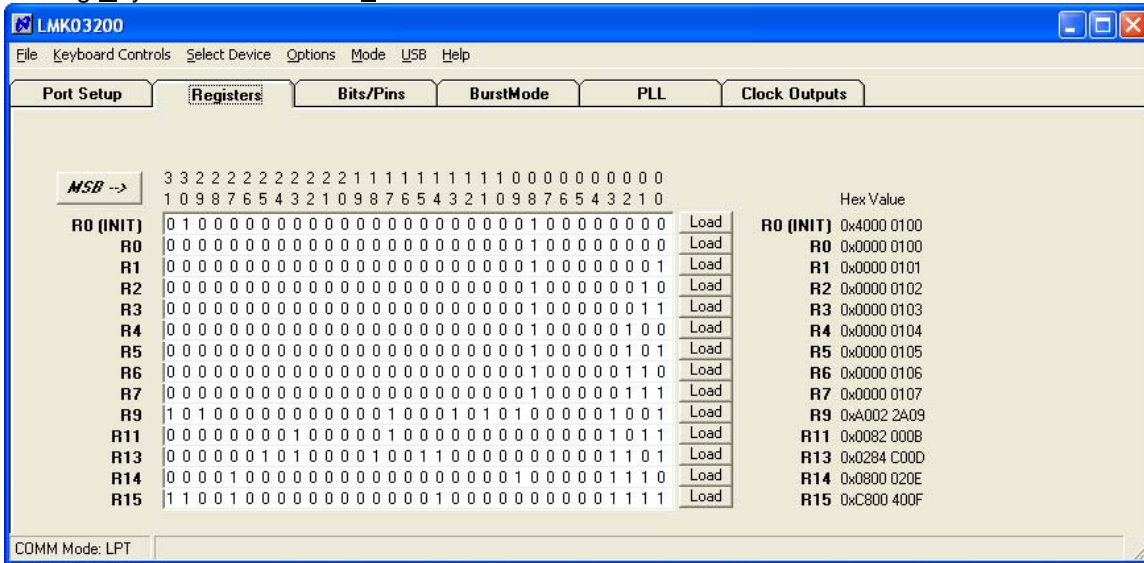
LMK03200

File Keyboard Controls Select Device Options Mode USB Help

Port Setup | Registers | Bits/Pins | BurstMode | PLL | Clock Outputs

MSB -->

3 3 2 2 2 2 2 2 2 2 2 2 1 1 1 1 1 1 1 1 1 1 0 0 0 0 0 0 0 0 0 0
1 0 9 8 7 6 5 4 3 2 1 0 9 8 7 6 5 4 3 2 1 0 9 8 7 6 5 4 3 2 1 0

Hex Value

| | | | |
|---|---|---|---|
| R0 (INIT) | 0 1 0 0 0 0 0 0 0 0 0 0 0 0 0 0 0 0 0 0 0 0 0 1 0 0 0 0 0 0 0 0 | Load | R0 (INIT) 0x4000 0100 |
| R0 | 0 0 0 0 0 0 0 0 0 0 0 0 0 0 0 0 0 0 0 0 0 0 0 1 0 0 0 0 0 0 0 0 | Load | R0 0x0000 0100 |
| R1 | 0 0 0 0 0 0 0 0 0 0 0 0 0 0 0 0 0 0 0 0 0 0 0 1 0 0 0 0 0 0 0 1 | Load | R1 0x0000 0101 |
| R2 | 0 0 0 0 0 0 0 0 0 0 0 0 0 0 0 0 0 0 0 0 0 0 0 1 0 0 0 0 0 0 1 0 | Load | R2 0x0000 0102 |
| R3 | 0 0 0 0 0 0 0 0 0 0 0 0 0 0 0 0 0 0 0 0 0 0 0 1 0 0 0 0 0 0 1 1 | Load | R3 0x0000 0103 |
| R4 | 0 0 0 0 0 0 0 0 0 0 0 0 0 0 0 0 0 0 0 0 0 0 0 1 0 0 0 0 0 1 0 0 | Load | R4 0x0000 0104 |
| R5 | 0 0 0 0 0 0 0 0 0 0 0 0 0 0 0 0 0 0 0 0 0 0 0 1 0 0 0 0 0 1 0 1 | Load | R5 0x0000 0105 |
| R6 | 0 0 0 0 0 0 0 0 0 0 0 0 0 0 0 0 0 0 0 0 0 0 0 1 0 0 0 0 0 1 1 0 | Load | R6 0x0000 0106 |
| R7 | 0 0 0 0 0 0 0 0 0 0 0 0 0 0 0 0 0 0 0 0 0 0 0 1 0 0 0 0 0 1 1 1 | Load | R7 0x0000 0107 |
| R9 | 1 0 1 0 0 0 0 0 0 0 0 0 0 0 1 0 0 0 1 0 1 0 1 0 0 0 0 0 1 0 0 1 | Load | R9 0xA002 2A09 |
| R11 | 0 0 0 0 0 0 0 0 1 0 0 0 0 0 1 0 0 0 0 0 0 0 0 0 0 0 0 0 1 0 1 1 | Load | R11 0x0082 000B |
| R13 | 0 0 0 0 0 0 1 0 1 0 0 0 0 1 0 0 1 1 0 0 0 0 0 0 0 0 0 0 1 1 0 1 | Load | R13 0x0284 C00D |
| R14 | 0 0 0 0 1 0 0 0 0 0 0 0 0 0 0 0 0 0 0 0 0 0 1 0 0 0 0 0 1 1 1 0 | Load | R14 0x0800 020E |
| R15 | 1 1 0 0 1 0 0 0 0 0 0 0 0 0 0 0 0 1 0 0 0 0 0 0 0 0 0 0 1 1 1 1 | Load | R15 0xC800 400F |

COMM Mode: LPT